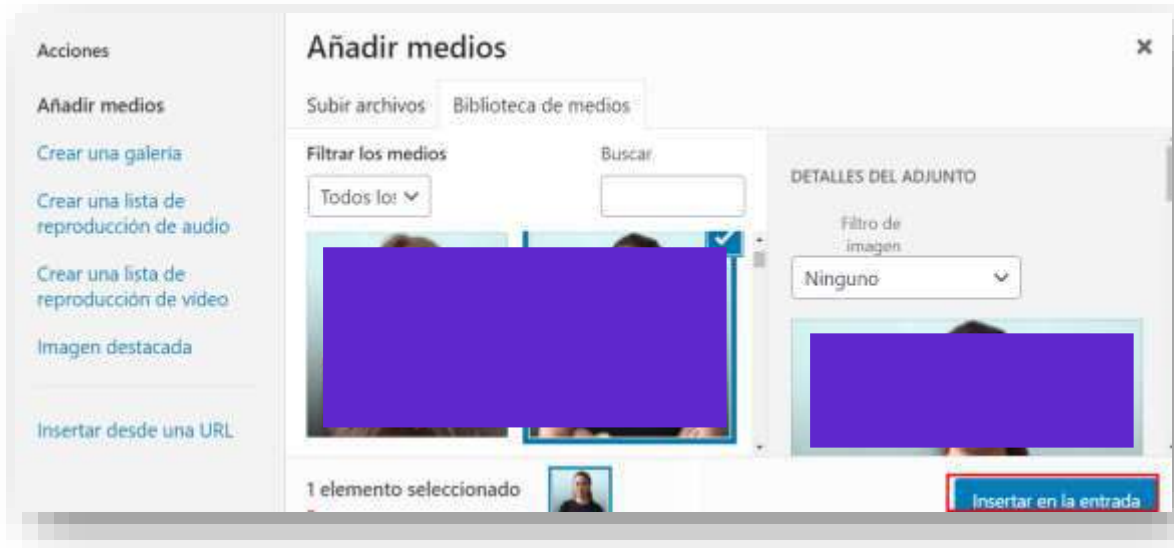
Acciones

Añadir medios

Crear una galería

Crear una lista de reproducción de audio

Crear una lista de reproducción de vídeo

Imagen destacada

Insertar desde una URL

Añadir medios

×

Subir archivos

Biblioteca de medios

Filtrar los medios

Todos los

Buscar

DETALLES DEL ADJUNTO

Filtro de imagen

Ninguno

1 elemento seleccionado

Insertar en la entrada